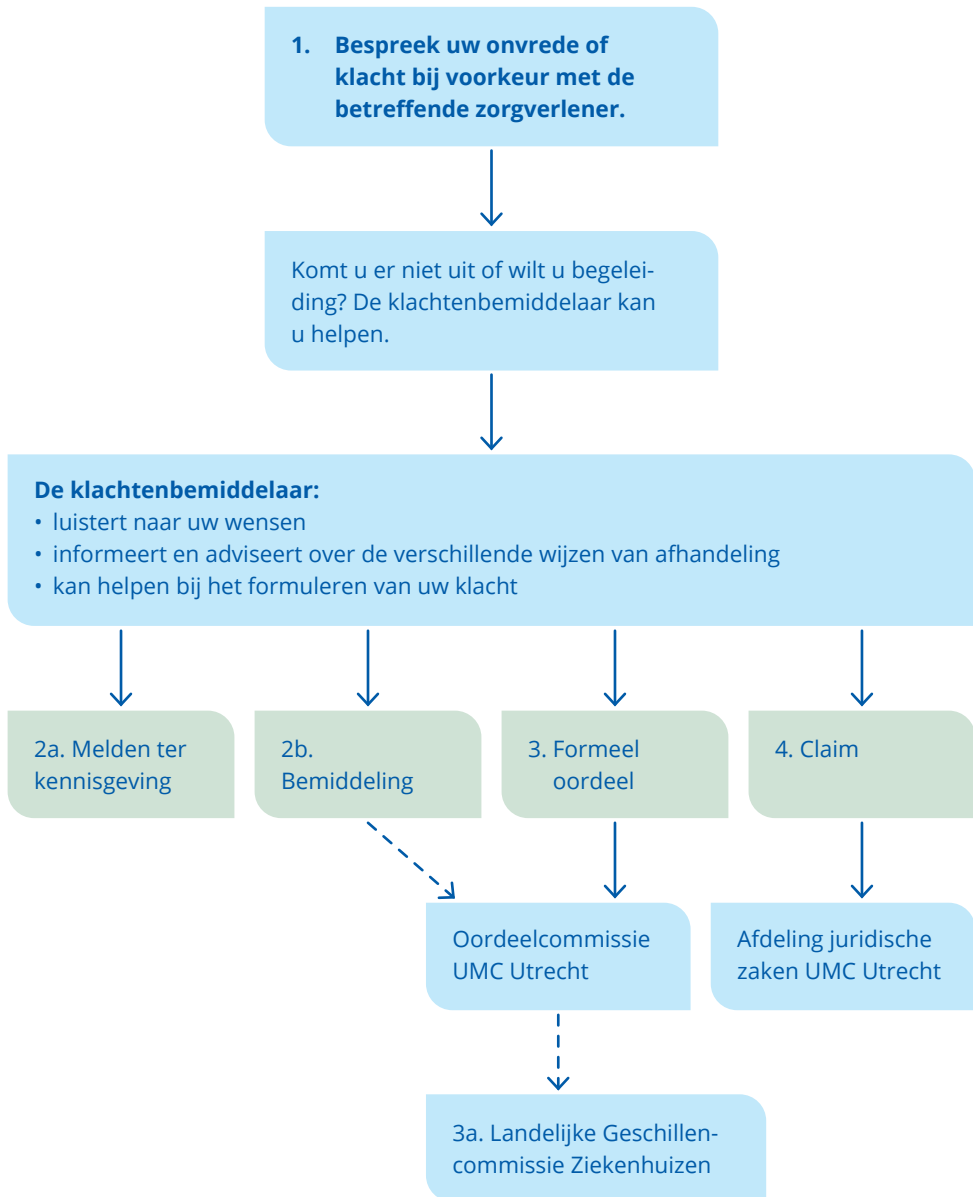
1. Bespreek uw onvrede of klacht bij voorkeur met de betreffende zorgverlener.

Komt u er niet uit of wilt u begeleiding? De klachtenbemiddelaar kan u helpen.

**De klachtenbemiddelaar:**
• luistert naar uw wensen
• informeert en adviseert over de verschillende wijzen van afhandeling
• kan helpen bij het formuleren van uw klacht

2a. Melden ter kennisgeving

2b. Bemiddeling

3. Formeel oordeel

4. Claim

Oordeelcommissie UMC Utrecht

Afdeling juridische zaken UMC Utrecht

3a. Landelijke Geschillencommissie Ziekenhuizen